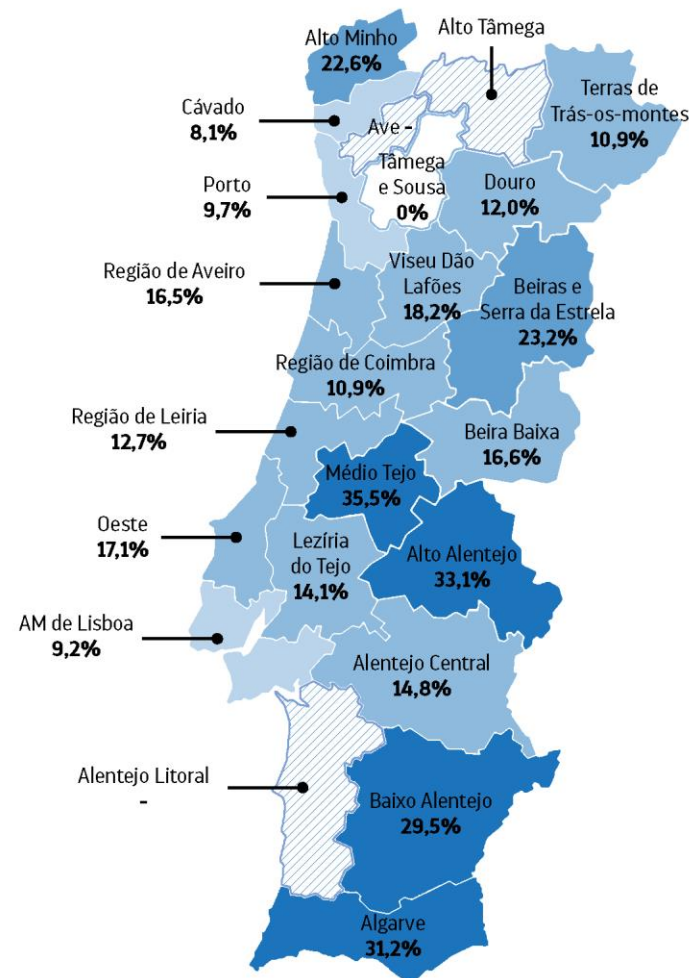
Alto Minho
22,6%

Alto Tâmega

Terras de Trás-os-montes
10,9%

Cávado
8,1%

Ave -

Tâmega e Sousa
0%

Porto
9,7%

Douro
12,0%

Região de Aveiro
16,5%

Viseu Dão Lafões
18,2%

Beiras e Serra da Estrela
23,2%

Região de Coimbra
10,9%

Região de Leiria
12,7%

Beira Baixa
16,6%

Médio Tejo
35,5%

Oeste
17,1%

Lezíria do Tejo
14,1%

Alto Alentejo
33,1%

AM de Lisboa
9,2%

Alentejo Central
14,8%

Alentejo Litoral
-

Baixo Alentejo
29,5%

Algarve
31,2%